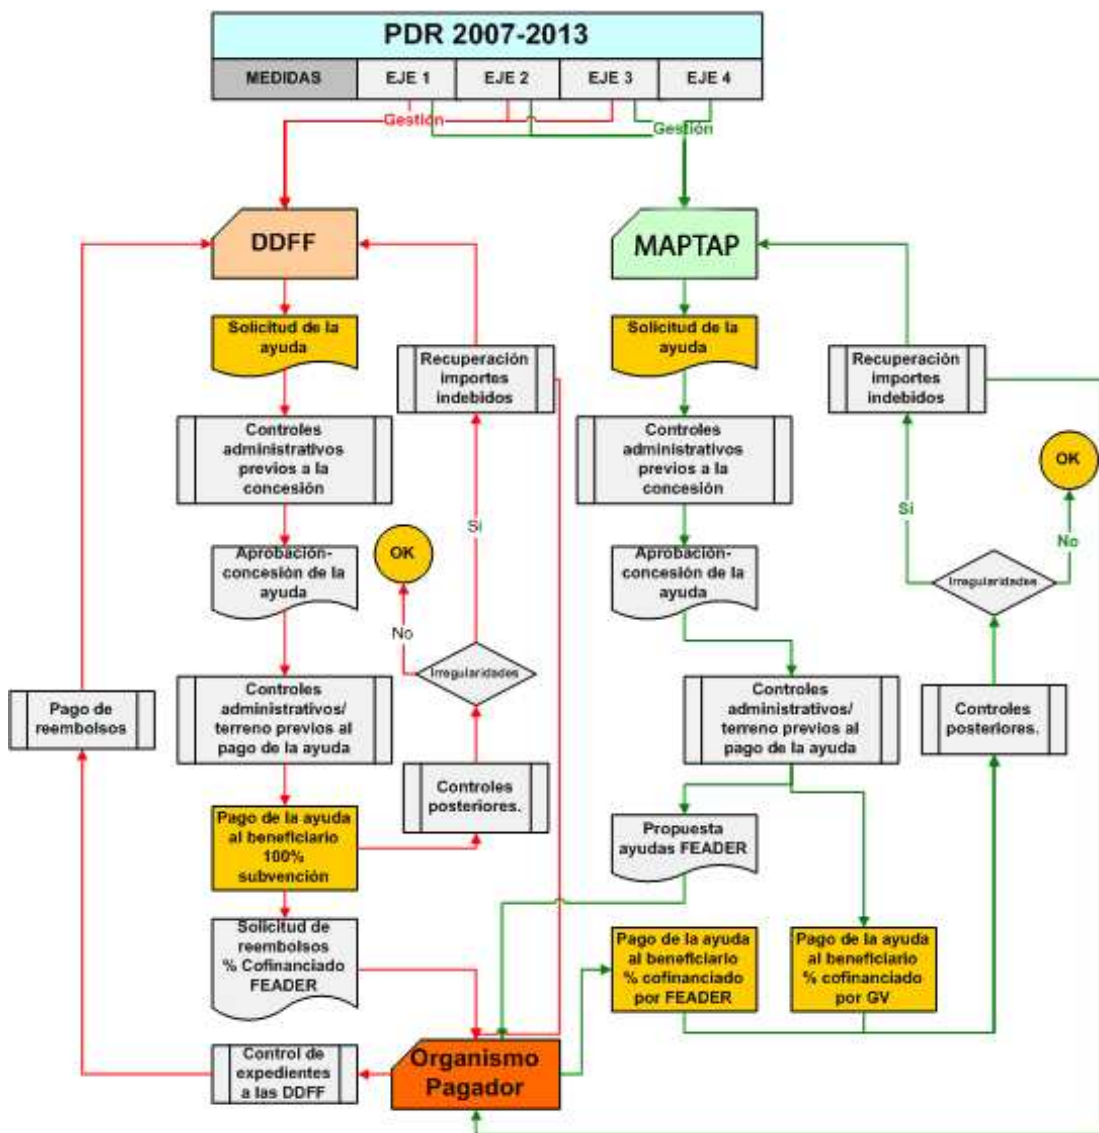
PDR 2007-2013

| MEDIDAS | EJE 1 | EJE 2 | EJE 3 | EJE 4 |
|---|---|---|---|---|

Gestión

Gestión

DDFF

Solicitud de la ayuda

Controles administrativos previos a la concesión

Aprobación-concesión de la ayuda

Controles administrativos/ terreno previos al pago de la ayuda

Pago de la ayuda al beneficiario 100% subvención

Solicitud de reembolsos % Cofinanciado FEADER

Control de expedientes a las DDFF

Pago de reembolsos

Recuperación importes indebidos

Si

OK

No

Irregularidades

Controles posteriores.

Organismo Pagador

MAPTAP

Solicitud de la ayuda

Controles administrativos previos a la concesión

Aprobación-concesión de la ayuda

Controles administrativos/ terreno previos al pago de la ayuda

Propuesta ayudas FEADER

Pago de la ayuda al beneficiario % cofinanciado por FEADER

Pago de la ayuda al beneficiario % cofinanciado por GV

Recuperación importes indebidos

OK

Si

No

Irregularidades

Controles posteriores.